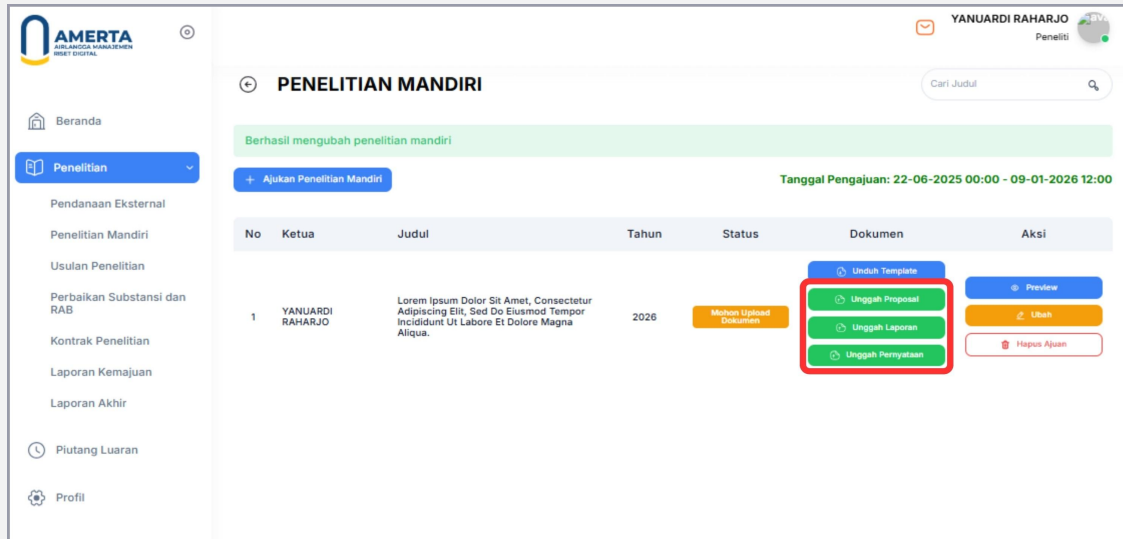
AMERTA
AIRLANGGA MANAJEMEN RISET DIGITAL

YANUARDI RAHARJO
Peneliti

Beranda
Penelitian
Pendanaan Eksternal
Penelitian Mandiri
Usulan Penelitian
Perbaikan Substansi dan RAB
Kontrak Penelitian
Laporan Kemajuan
Laporan Akhir
Piutang Luaran
Profil

PENELITIAN MANDIRI

Cari Judul

Berhasil mengubah penelitian mandiri

+ Ajukan Penelitian Mandiri

Tanggal Pengajuan: 22-06-2025 00:00 - 09-01-2026 12:00

| No | Ketua | Judul | Tahun | Status | Dokumen | Aksi |
|---|---|---|---|---|---|---|
| 1 | YANUARDI RAHARJO | Lorem Ipsum Dolor Sit Amet, Consectetur Adipiscing Elit, Sed Do Eiusmod Tempor Incididunt Ut Labore Et Dolore Magna Aliqua. | 2026 | Mohon Upload Dokumen | Unduh Template<br>Unggah Proposal<br>Unggah Laporan<br>Unggah Pernyataan | Preview<br>Ubah<br>Hapus Ajuan |